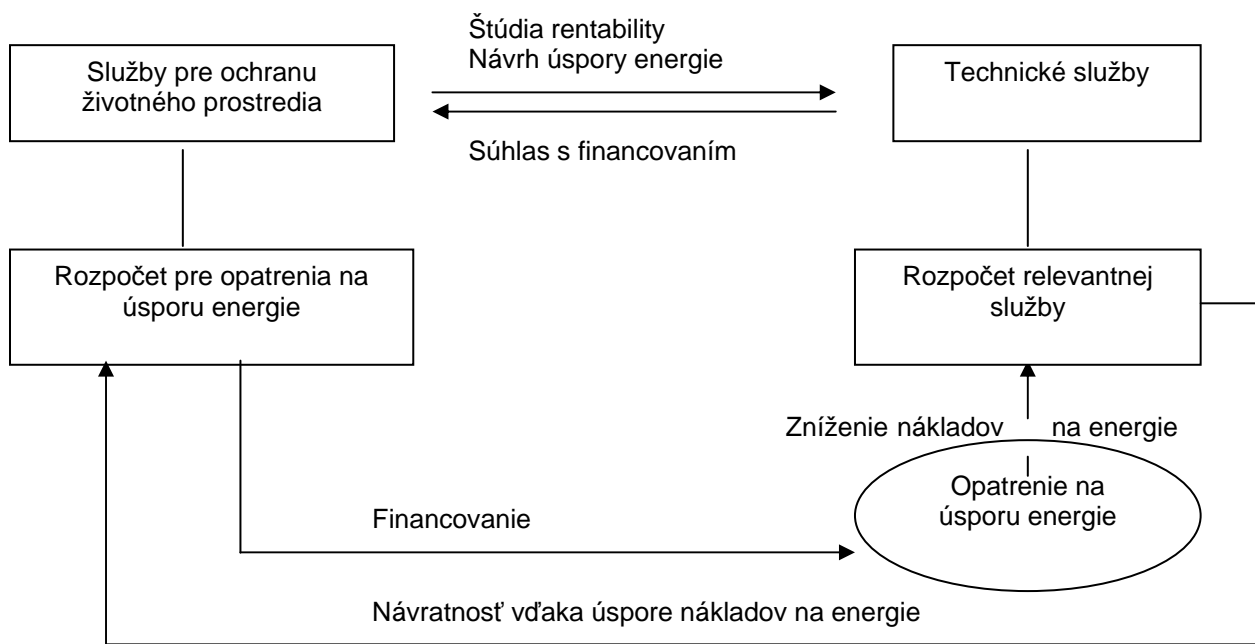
Služby pre ochranu životného prostredia

Štúdia rentability
Návrh úspory energie

Technické služby

Súhlas s financovaním

Rozpočet pre opatrenia na úsporu energie

Rozpočet relevantnej služby

Zníženie nákladov na energie

Opatrenie na úsporu energie

Financovanie

Návratnosť vďaka úspore nákladov na energie